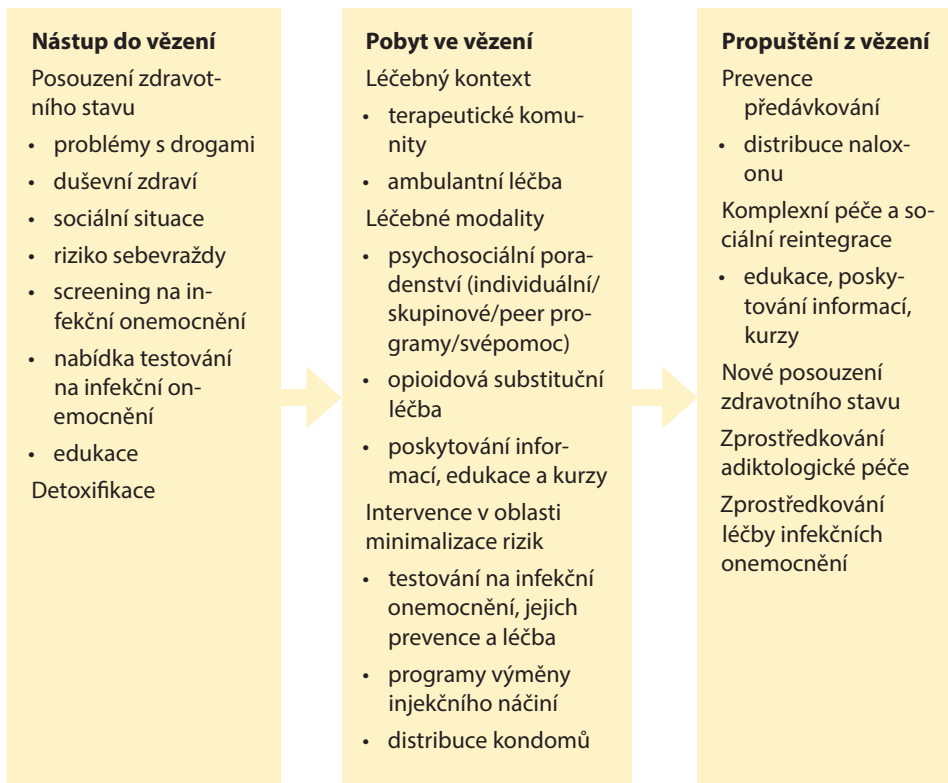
**Nástup do vězení**

Posouzení zdravotního stavu

- problémy s drogami
- duševní zdraví
- sociální situace
- riziko sebevraždy
- screening na infekční onemocnění
- nabídka testování na infekční onemocnění
- edukace

Detoxifikace

**Pobyt ve vězení**

Léčebný kontext

- terapeutické komunity
- ambulantní léčba

Léčebné modality

- psychosociální poradenství (individuální/skupinové/peer programy/svépomoc)
- opioidová substituční léčba
- poskytování informací, edukace a kurzy

Intervence v oblasti minimalizace rizik

- testování na infekční onemocnění, jejich prevence a léčba
- programy výměny injekčního náčiní
- distribuce kondomů

**Propuštění z vězení**

Prevence předávkování

- distribuce naloxonu

Komplexní péče a sociální reintegrace

- edukace, poskytování informací, kurzy

Nové posouzení zdravotního stavu

Zprostředkování adiktologické péče

Zprostředkování léčby infekčních onemocnění